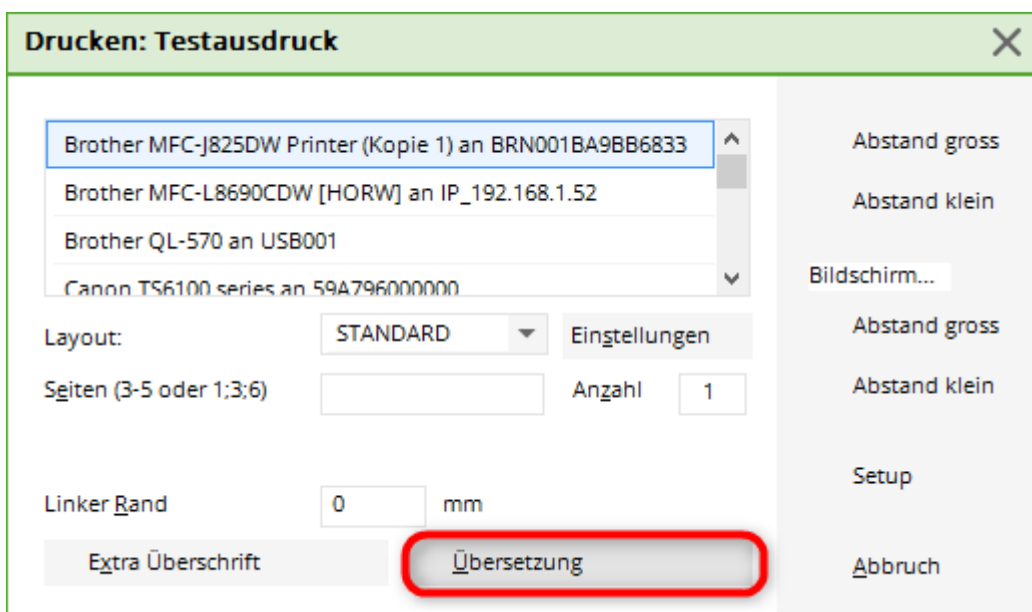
Drucken: Testausdruck

Brother MFC-J825DW Printer (Kopie 1) an BRN001BA9BB6833
Brother MFC-L8690CDW [HORW] an IP_192.168.1.52
Brother QL-570 an USB001
Canon TS6100 series an 59A796000000

Layout: STANDARD Einstellungen
Seiten (3-5 oder 1;3;6) Anzahl 1

Linker Rand 0 mm

Extra Überschrift Übersetzung

Abstand gross
Abstand klein
Bildschirm...
Abstand gross
Abstand klein
Setup
Abbruch